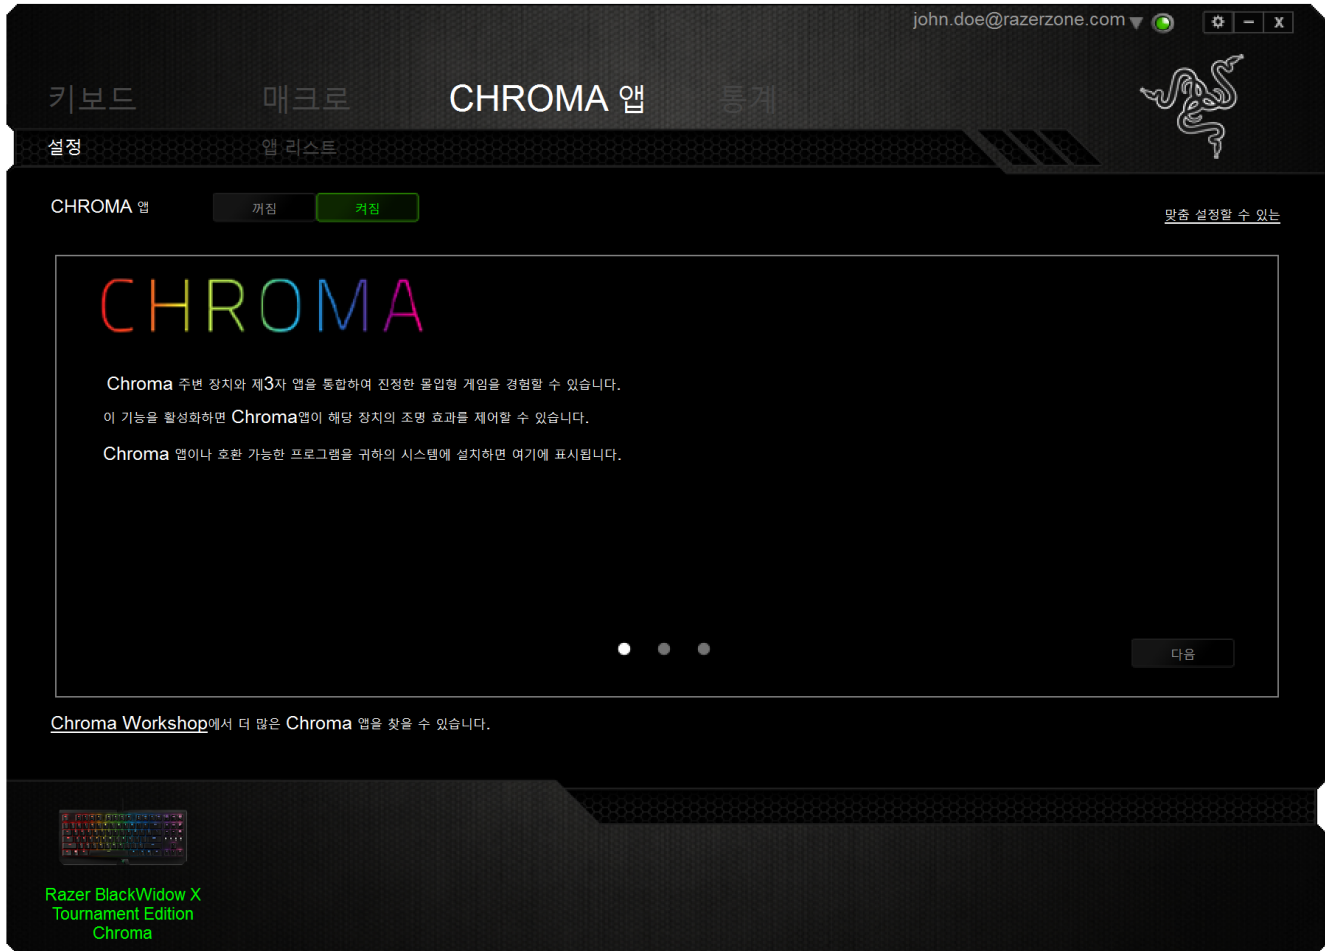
john.doe@razerzone.com

키보드 매크로 CHROMA 앱 통계

설정 앱 리스트

CHROMA 앱 꺼짐 켜짐

맞춤 설정할 수 있는

CHROMA

Chroma 주변 장치와 제3자 앱을 통합하여 진정한 몰입형 게임을 경험할 수 있습니다.

이 기능을 활성화하면 Chroma앱이 해당 장치의 조명 효과를 제어할 수 있습니다.

Chroma 앱이나 호환 가능한 프로그램을 귀하의 시스템에 설치하면 여기에 표시됩니다.

다음

Chroma Workshop에서 더 많은 Chroma 앱을 찾을 수 있습니다.

Razer BlackWidow X Tournament Edition Chroma